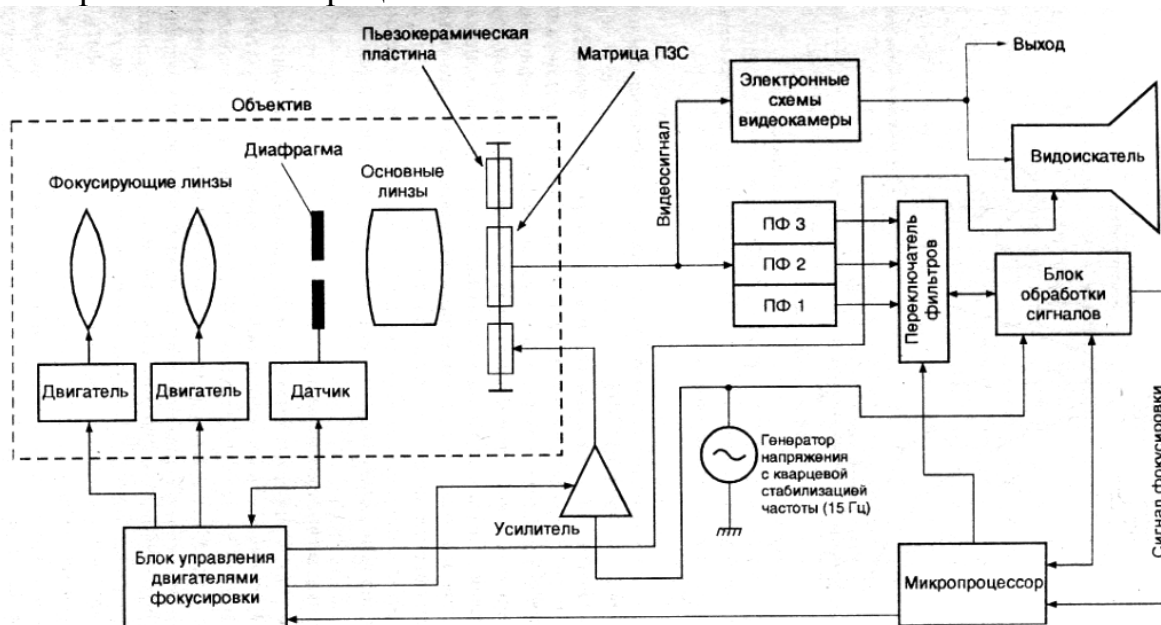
Пьезокерамическая пластина

Матрица ПЗС

Выход

Объектив

Электронные схемы видеокамеры

Видеосигнал

Диафрагма

Основные линзы

Видоискатель

Фокусирующие линзы

ПФ 3

ПФ 2

ПФ 1

Переключатель фильтров

Блок обработки сигналов

Двигатель

Двигатель

Датчик

Сигнал фокусировки

Генератор напряжения с кварцевой стабилизацией частоты (15 Гц)

Усилитель

Блок управления двигателями фокусировки

Микропроцессор